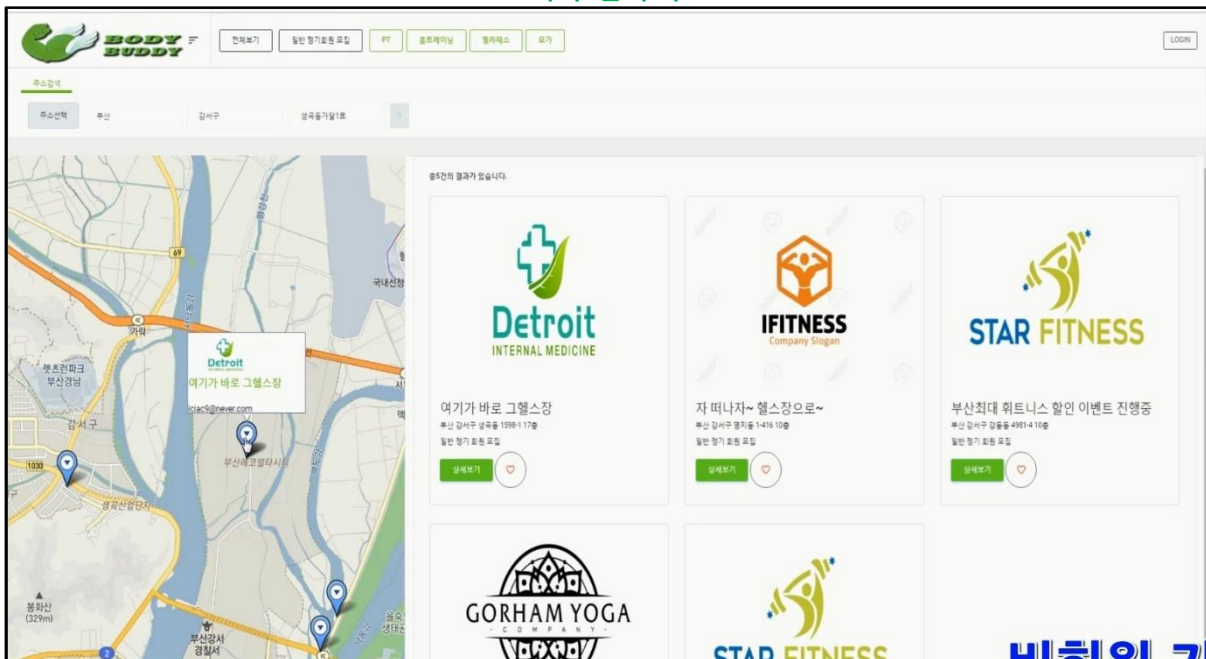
BODY BUDDY

전체보기 | 일반 정기회원 모집 | PT | 골프레이닝 | 필라테스 | 요가

LOGIN

주소검색

주소선택 | 부산 | 강서구 | 생곡동가달1로

총5건의 결과가 있습니다.

Detroit INTERNAL MEDICINE

여기가 바로 그헬스장

부산 강서구 생곡동 1598-1 17층

일반 정기 회원 모집

상세보기

IFITNESS Company Slogan

자 떠나자~ 헬스장으로~

부산 강서구 명지동 1-416 10층

일반 정기 회원 모집

상세보기

STAR FITNESS

부산최대 휘트니스 할인 이벤트 진행중

부산 강서구 강동동 4981-4 10층

일반 정기 회원 모집

상세보기

GORHAM YOGA COMPANY

STAR FITNESS

Detroit

여기가 바로 그헬스장

clac9@never.com

69

가락

렛츠런파크 부산경남

강서구

1030

생곡산업단지

부산에코델타시티

국내선청

봉화산 (329m)

부산강서 경찰서

2

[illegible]